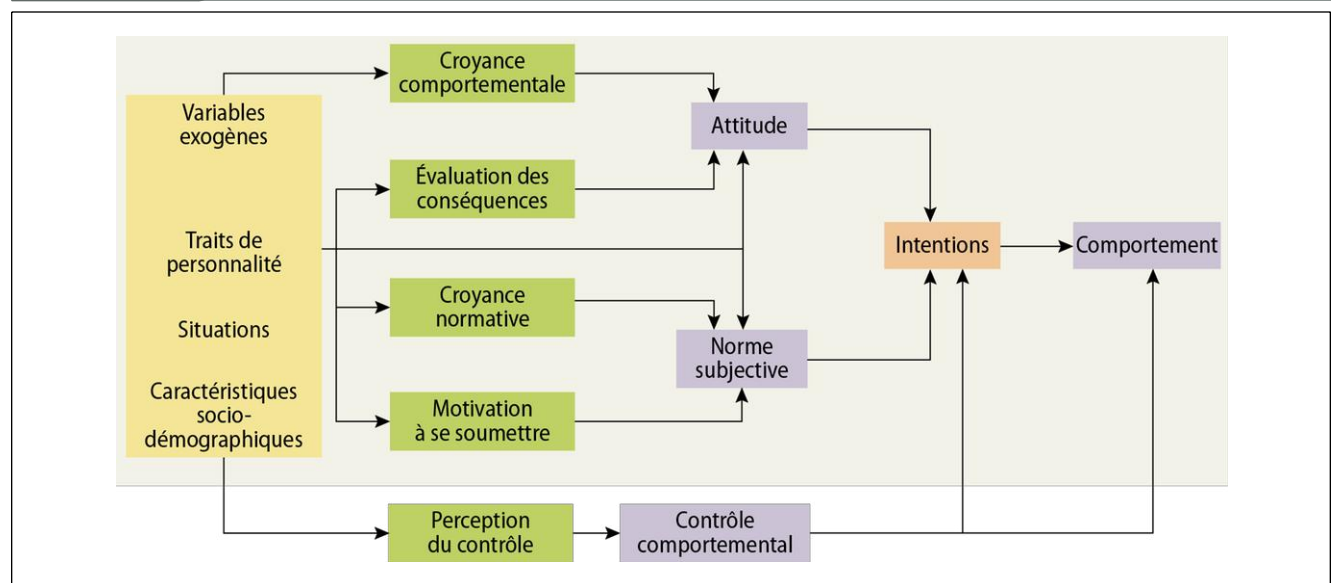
Variables exogènes

Traits de personnalité

Situations

Caractéristiques socio-démographiques

Croyance comportementale

Évaluation des conséquences

Croyance normative

Motivation à se soumettre

Attitude

Norme subjective

Intentions

Comportement

Perception du contrôle

Contrôle comportemental